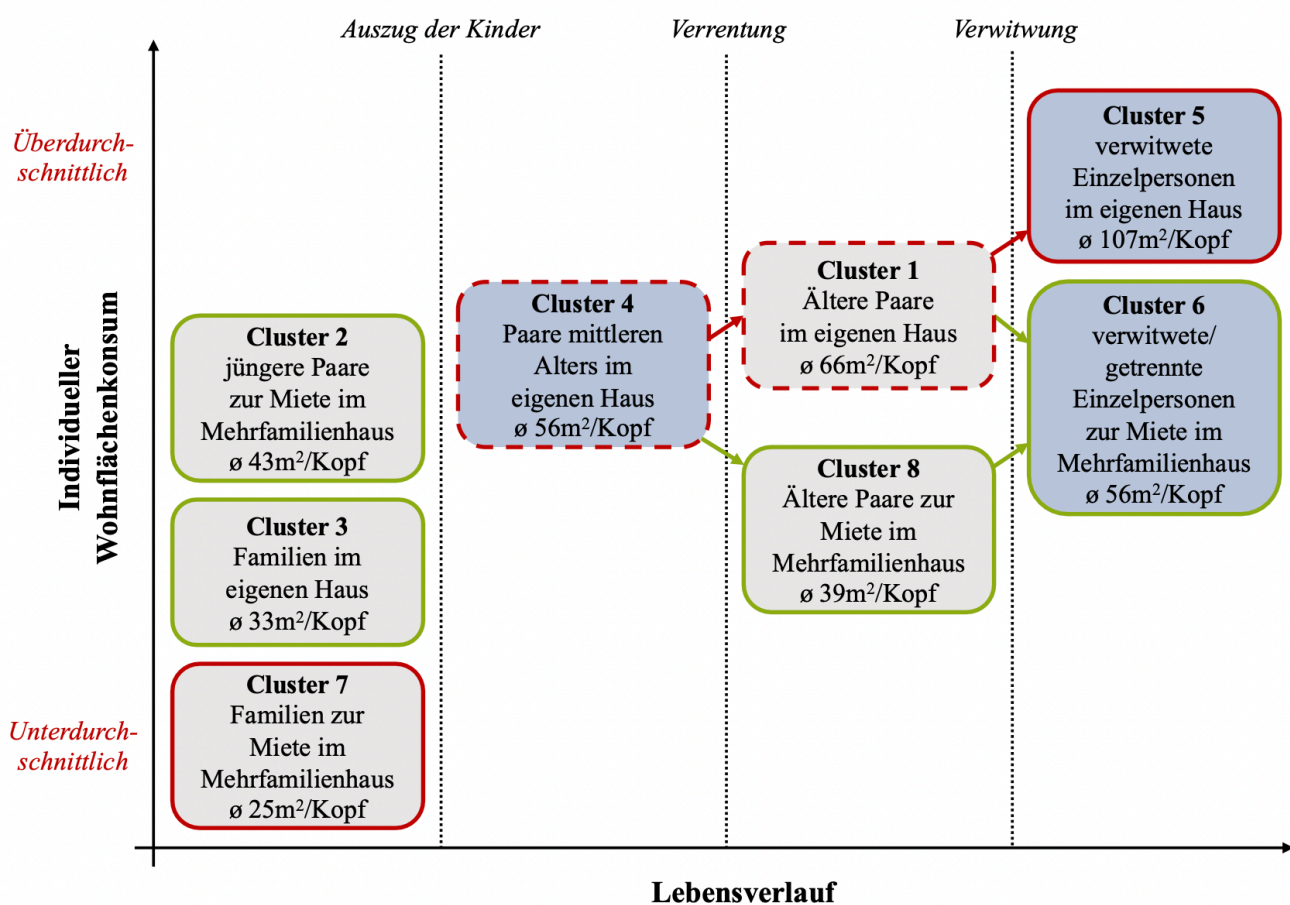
Auszug der Kinder

Verrentung

Verwitwung

Überdurchschnittlich

Individueller Wohnflächenkonsum

Unterdurchschnittlich

Cluster 2
jüngere Paare zur Miete im Mehrfamilienhaus
ø 43m$^2$/Kopf

Cluster 3
Familien im eigenen Haus
ø 33m$^2$/Kopf

Cluster 7
Familien zur Miete im Mehrfamilienhaus
ø 25m$^2$/Kopf

Cluster 4
Paare mittleren Alters im eigenen Haus
ø 56m$^2$/Kopf

Cluster 1
Ältere Paare im eigenen Haus
ø 66m$^2$/Kopf

Cluster 8
Ältere Paare zur Miete im Mehrfamilienhaus
ø 39m$^2$/Kopf

Cluster 5
verwitwete Einzelpersonen im eigenen Haus
ø 107m$^2$/Kopf

Cluster 6
verwitwete/ getrennte Einzelpersonen zur Miete im Mehrfamilienhaus
ø 56m$^2$/Kopf

Lebensverlauf